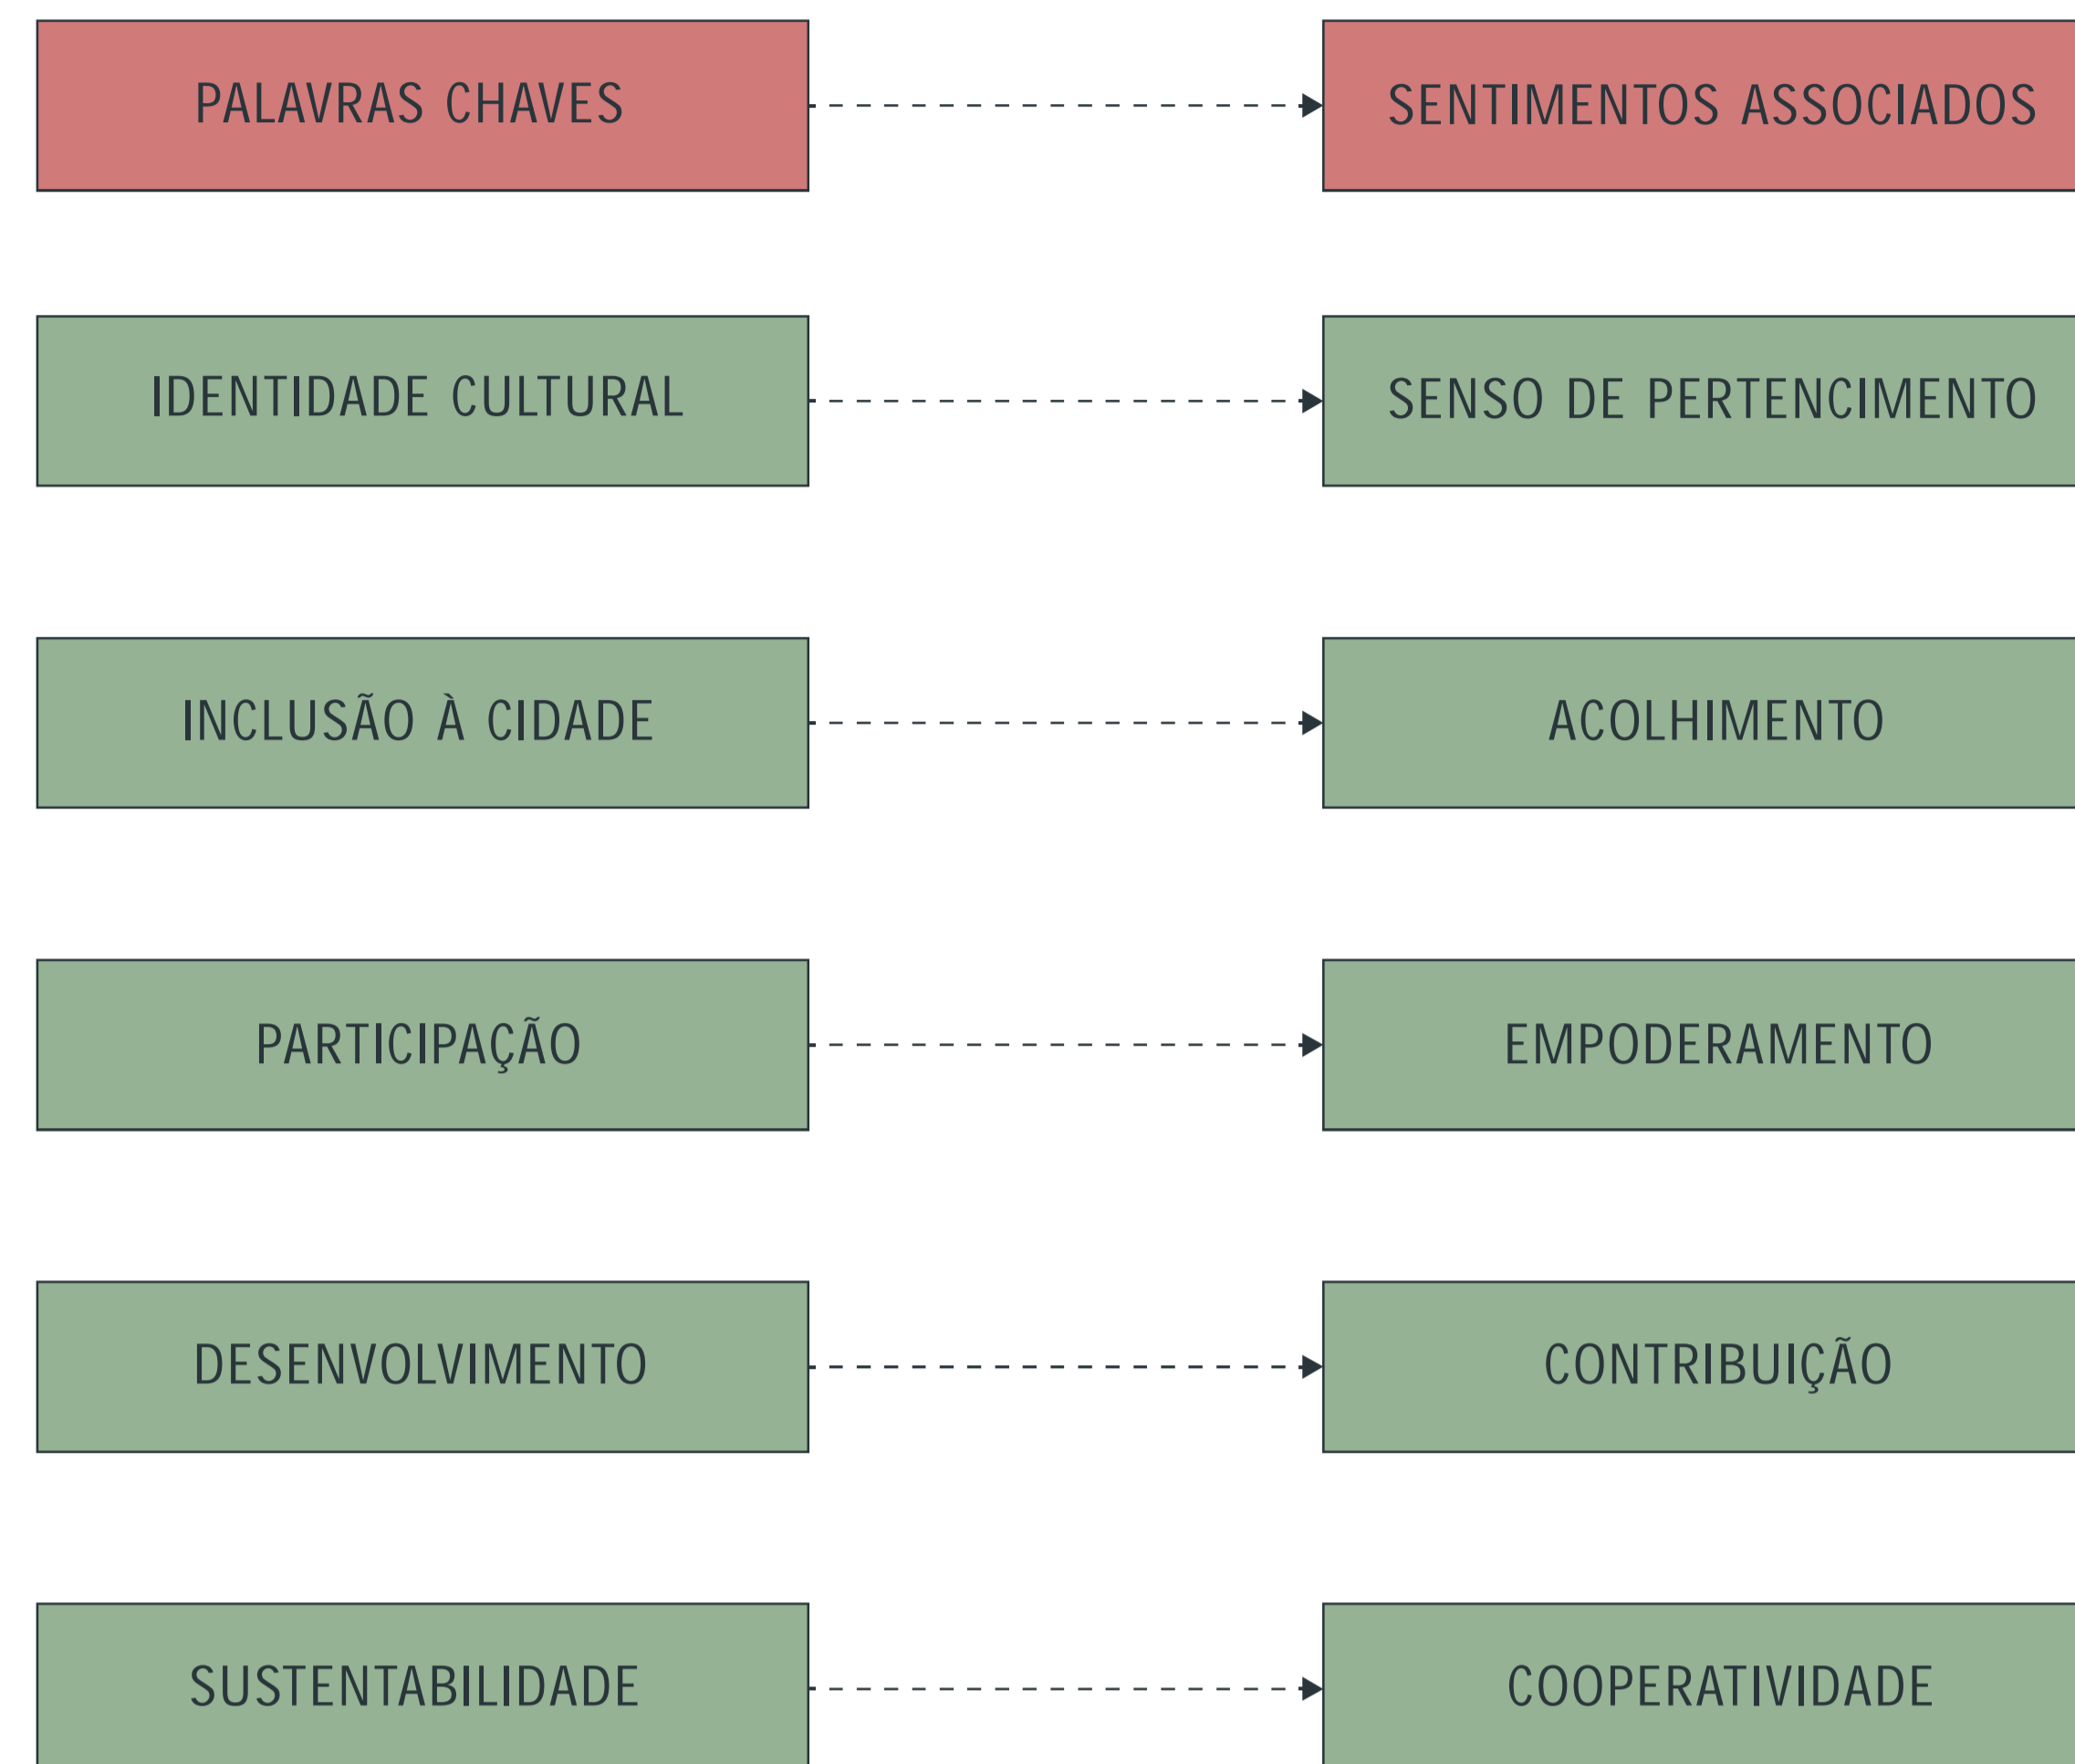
PALAVRAS CHAVES

SENTIMENTOS ASSOCIADOS

IDENTIDADE CULTURAL

SENSO DE PERTENCIMENTO

INCLUSÃO À CIDADE

ACOLHIMENTO

PARTICIPAÇÃO

EMPODERAMENTO

DESENVOLVIMENTO

CONTRIBUIÇÃO

SUSTENTABILIDADE

COOPERATIVIDADE